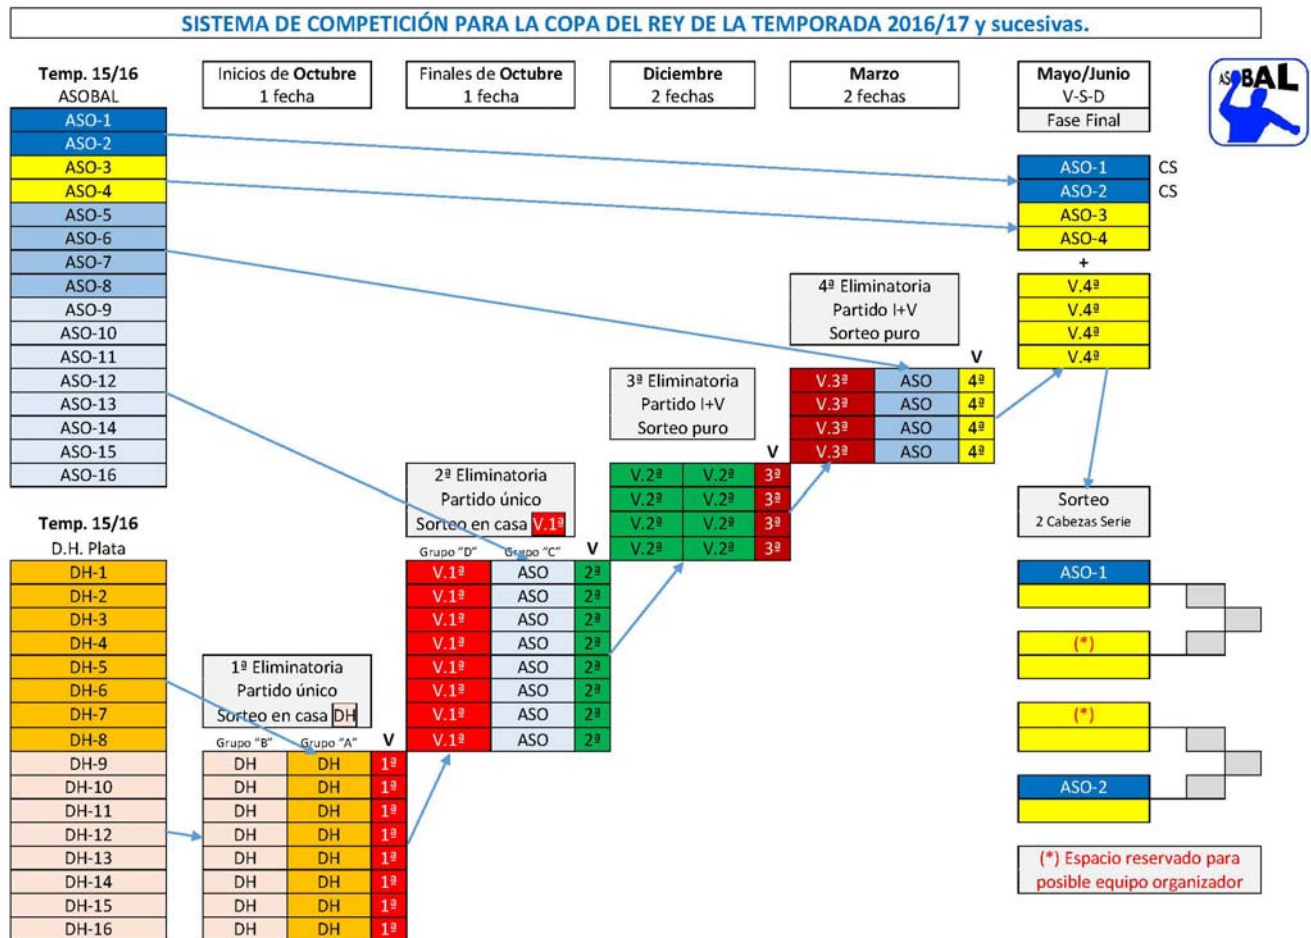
SISTEMA DE COMPETICIÓN PARA LA COPA DEL REY DE LA TEMPORADA 2016/17 y sucesivas.

Temp. 15/16
ASOBAL

Inicios de Octubre
1 fecha

Finales de Octubre
1 fecha

Diciembre
2 fechas

Marzo
2 fechas

Mayo/Junio
V-S-D
Fase Final

ASOBAL

ASO-1
ASO-2
ASO-3
ASO-4
ASO-5
ASO-6
ASO-7
ASO-8
ASO-9
ASO-10
ASO-11
ASO-12
ASO-13
ASO-14
ASO-15
ASO-16

ASO-1 CS
ASO-2 CS
ASO-3
ASO-4
+
V.4ª
V.4ª
V.4ª
V.4ª

4ª Eliminatoria
Partido I+V
Sorteo puro

V

| V.3ª | ASO | 4ª |
|---|---|---|
| V.3ª | ASO | 4ª |
| V.3ª | ASO | 4ª |
| V.3ª | ASO | 4ª |

3ª Eliminatoria
Partido I+V
Sorteo puro

V

| V.2ª | V.2ª | 3ª |
|---|---|---|
| V.2ª | V.2ª | 3ª |
| V.2ª | V.2ª | 3ª |
| V.2ª | V.2ª | 3ª |

2ª Eliminatoria
Partido único
Sorteo en casa V.1ª

Sorteo
2 Cabezas Serie

Temp. 15/16
D.H. Plata

| Grupo "D" | Grupo "C" | V |
|---|---|---|
| V.1ª | ASO | 2ª |
| V.1ª | ASO | 2ª |
| V.1ª | ASO | 2ª |
| V.1ª | ASO | 2ª |
| V.1ª | ASO | 2ª |
| V.1ª | ASO | 2ª |
| V.1ª | ASO | 2ª |
| V.1ª | ASO | 2ª |

ASO-1

(*)

(*)

ASO-2

DH-1
DH-2
DH-3
DH-4
DH-5
DH-6
DH-7
DH-8
DH-9
DH-10
DH-11
DH-12
DH-13
DH-14
DH-15
DH-16

1ª Eliminatoria
Partido único
Sorteo en casa DH

| Grupo "B" | Grupo "A" | V |
|---|---|---|
| DH | DH | 1ª |
| DH | DH | 1ª |
| DH | DH | 1ª |
| DH | DH | 1ª |
| DH | DH | 1ª |
| DH | DH | 1ª |
| DH | DH | 1ª |
| DH | DH | 1ª |

(*) Espacio reservado para posible equipo organizador